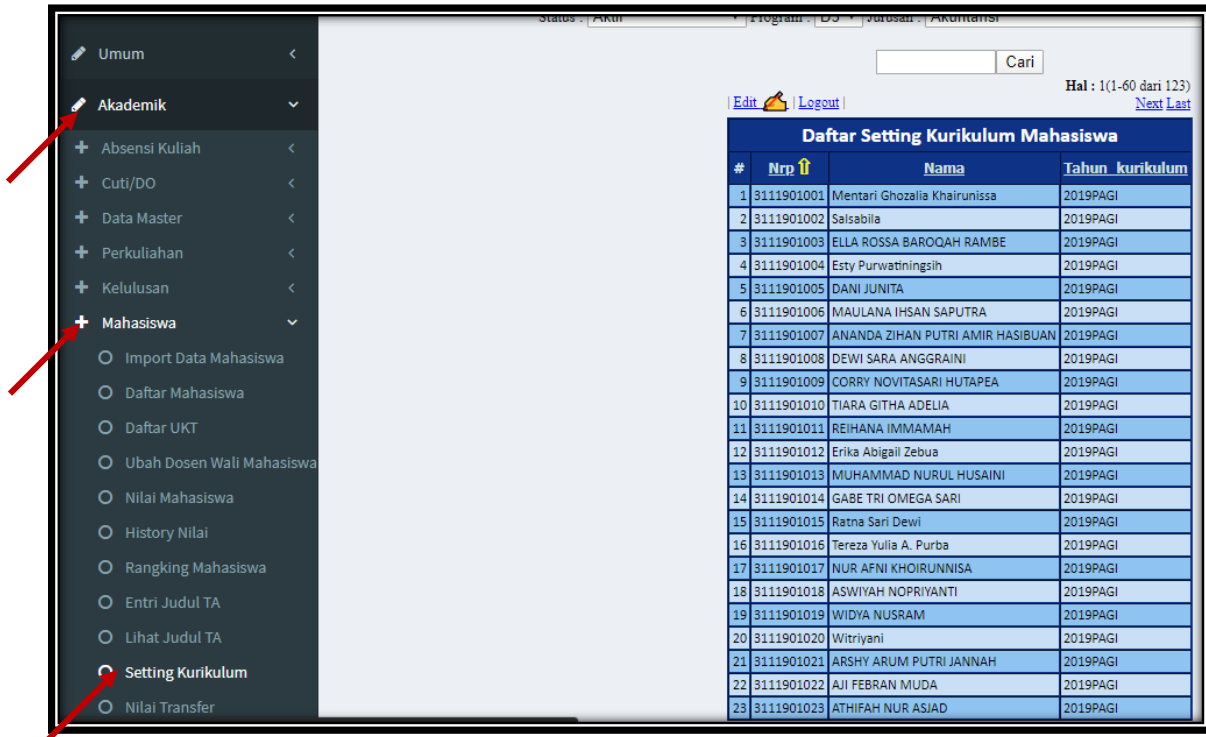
Umum
Akademik
Absensi Kuliah
Cuti/DO
Data Master
Perkuliahan
Kelulusan
Mahasiswa
Import Data Mahasiswa
Daftar Mahasiswa
Daftar UKT
Ubah Dosen Wali Mahasiswa
Nilai Mahasiswa
History Nilai
Rangking Mahasiswa
Entri Judul TA
Lihat Judul TA
Setting Kurikulum
Nilai Transfer

Status : Aktif Program : D3 Jurusan : Akuntansi

Cari

Hal : 1(1-60 dari 123)
| Edit | Logout |
Next Last

Daftar Setting Kurikulum Mahasiswa

| # | Nrp | Nama | Tahun_kurikulum |
|---|---|---|---|
| 1 | 3111901001 | Mentari Ghozalia Khairunissa | 2019PAGI |
| 2 | 3111901002 | Salsabila | 2019PAGI |
| 3 | 3111901003 | ELLA ROSSA BAROQAH RAMBE | 2019PAGI |
| 4 | 3111901004 | Esty Purwatiningsih | 2019PAGI |
| 5 | 3111901005 | DANI JUNITA | 2019PAGI |
| 6 | 3111901006 | MAULANA IHSAN SAPUTRA | 2019PAGI |
| 7 | 3111901007 | ANANDA ZIHAN PUTRI AMIR HASIBUAN | 2019PAGI |
| 8 | 3111901008 | DEWI SARA ANGGRAINI | 2019PAGI |
| 9 | 3111901009 | CORRY NOVITASARI HUTAPEA | 2019PAGI |
| 10 | 3111901010 | TIARA GITHA ADELIA | 2019PAGI |
| 11 | 3111901011 | REIHANA IMMAMAH | 2019PAGI |
| 12 | 3111901012 | Erika Abigail Zebua | 2019PAGI |
| 13 | 3111901013 | MUHAMMAD NURUL HUSAINI | 2019PAGI |
| 14 | 3111901014 | GABE TRI OMEGA SARI | 2019PAGI |
| 15 | 3111901015 | Ratna Sari Dewi | 2019PAGI |
| 16 | 3111901016 | Tereza Yulia A. Purba | 2019PAGI |
| 17 | 3111901017 | NUR AFNI KHOIRUNNISA | 2019PAGI |
| 18 | 3111901018 | ASWIYAH NOPRIYANTI | 2019PAGI |
| 19 | 3111901019 | WIDYA NUSRAM | 2019PAGI |
| 20 | 3111901020 | Witriyani | 2019PAGI |
| 21 | 3111901021 | ARSHY ARUM PUTRI JANNAH | 2019PAGI |
| 22 | 3111901022 | AJI FEBRAN MUDA | 2019PAGI |
| 23 | 3111901023 | ATHIFAH NUR ASJAD | 2019PAGI |